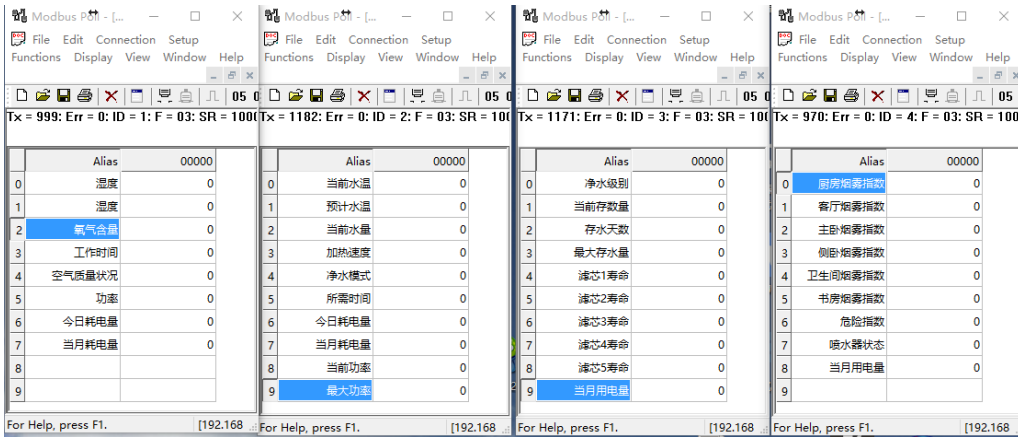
Modbus Poll - [...

File Edit Connection Setup Functions Display View Window Help

05

Tx = 999: Err = 0: ID = 1: F = 03: SR = 100

| | Alias | 00000 |
|---|---|---|
| 0 | 湿度 | 0 |
| 1 | 湿度 | 0 |
| 2 | 氧气含量 | 0 |
| 3 | 工作时间 | 0 |
| 4 | 空气质量状况 | 0 |
| 5 | 功率 | 0 |
| 6 | 今日耗电量 | 0 |
| 7 | 当月耗电量 | 0 |
| 8 | | |
| 9 | | |

For Help, press F1. [192.168

Modbus Poll - [...

File Edit Connection Setup Functions Display View Window Help

05

Tx = 1182: Err = 0: ID = 2: F = 03: SR = 10

| | Alias | 00000 |
|---|---|---|
| 0 | 当前水温 | 0 |
| 1 | 预计水温 | 0 |
| 2 | 当前水量 | 0 |
| 3 | 加热速度 | 0 |
| 4 | 净水模式 | 0 |
| 5 | 所需时间 | 0 |
| 6 | 今日耗电量 | 0 |
| 7 | 当月耗电量 | 0 |
| 8 | 当前功率 | 0 |
| 9 | 最大功率 | 0 |

For Help, press F1. [192.168

Modbus Poll - [...

File Edit Connection Setup Functions Display View Window Help

05

Tx = 1171: Err = 0: ID = 3: F = 03: SR = 10

| | Alias | 00000 |
|---|---|---|
| 0 | 净水级别 | 0 |
| 1 | 当前存数量 | 0 |
| 2 | 存水天数 | 0 |
| 3 | 最大存水量 | 0 |
| 4 | 滤芯1寿命 | 0 |
| 5 | 滤芯2寿命 | 0 |
| 6 | 滤芯3寿命 | 0 |
| 7 | 滤芯4寿命 | 0 |
| 8 | 滤芯5寿命 | 0 |
| 9 | 当月用电量 | 0 |

For Help, press F1. [192.168

Modbus Poll - [...

File Edit Connection Setup Functions Display View Window Help

05

Tx = 970: Err = 0: ID = 4: F = 03: SR = 100

| | Alias | 00000 |
|---|---|---|
| 0 | 厨房烟雾指数 | 0 |
| 1 | 客厅烟雾指数 | 0 |
| 2 | 主卧烟雾指数 | 0 |
| 3 | 侧卧烟雾指数 | 0 |
| 4 | 卫生间烟雾指数 | 0 |
| 5 | 书房烟雾指数 | 0 |
| 6 | 危险指数 | 0 |
| 7 | 喷水器状态 | 0 |
| 8 | 当月用电量 | 0 |
| 9 | | |

For Help, press F1. [192.168